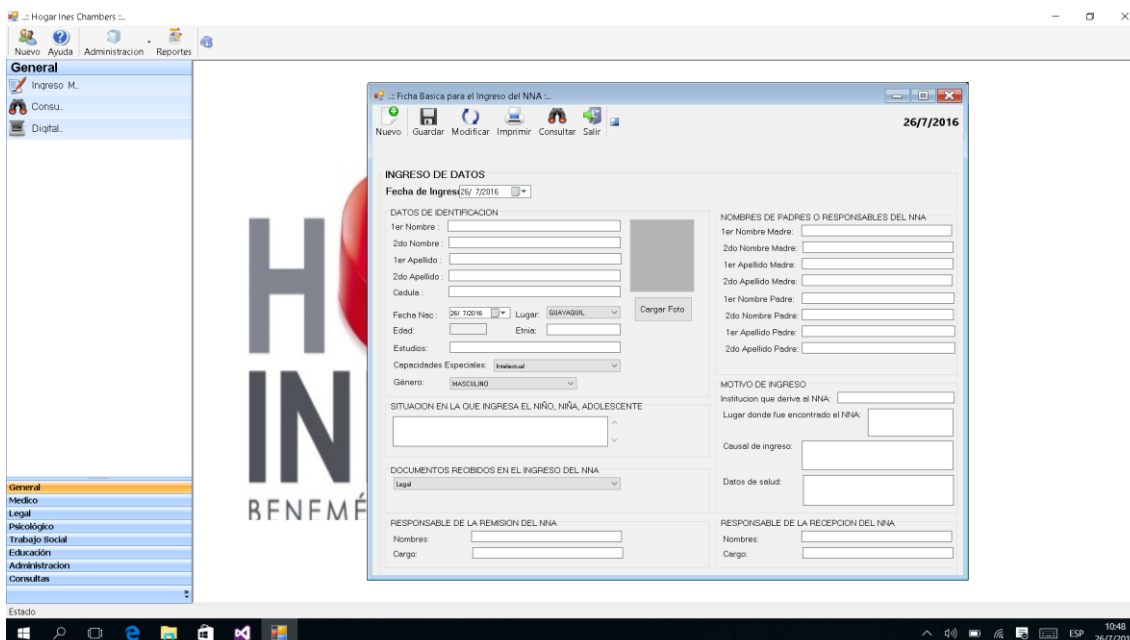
.:: Hogar Ines Chambers ::.

Nuevo Ayuda Administracion Reportes

General
Ingreso M..
Consu..
Digital..

General
Medico
Legal
Psicológico
Trabajo Social
Educación
Administracion
Consultas

H
IN
BENEMÉ

.:: Ficha Basica para el Ingreso del NNA ::.

Nuevo Guardar Modificar Imprimir Consultar Salir

26/7/2016

INGRESO DE DATOS
Fecha de Ingres 26/ 7/2016

DATOS DE IDENTIFICACION
1er Nombre :
2do Nombre :
1er Apellido :
2do Apellido :
Cedula :
Fecha Nac : 26/ 7/2016 Lugar: GUAYAQUIL
Edad: Etnia:
Estudios:
Capacidades Especiales: Intelectual
Género: MASCULINO

Cargar Foto

NOMBRES DE PADRES O RESPONSABLES DEL NNA
1er Nombre Madre:
2do Nombre Madre:
1er Apellido Madre:
2do Apellido Madre:
1er Nombre Padre:
2do Nombre Padre:
1er Apellido Padre:
2do Apellido Padre:

SITUACION EN LA QUE INGRESA EL NIÑO, NIÑA, ADOLESCENTE

MOTIVO DE INGRESO
Institucion que deriva al NNA:
Lugar donde fue encontrado el NNA:
Causal de ingreso:
Datos de salud:

DOCUMENTOS RECIBIDOS EN EL INGRESO DEL NNA
Legal

RESPONSABLE DE LA REMISION DEL NNA
Nombres:
Cargo:

RESPONSABLE DE LA RECEPCION DEL NNA
Nombres:
Cargo:

Estado

ESP 10:48 26/7/201